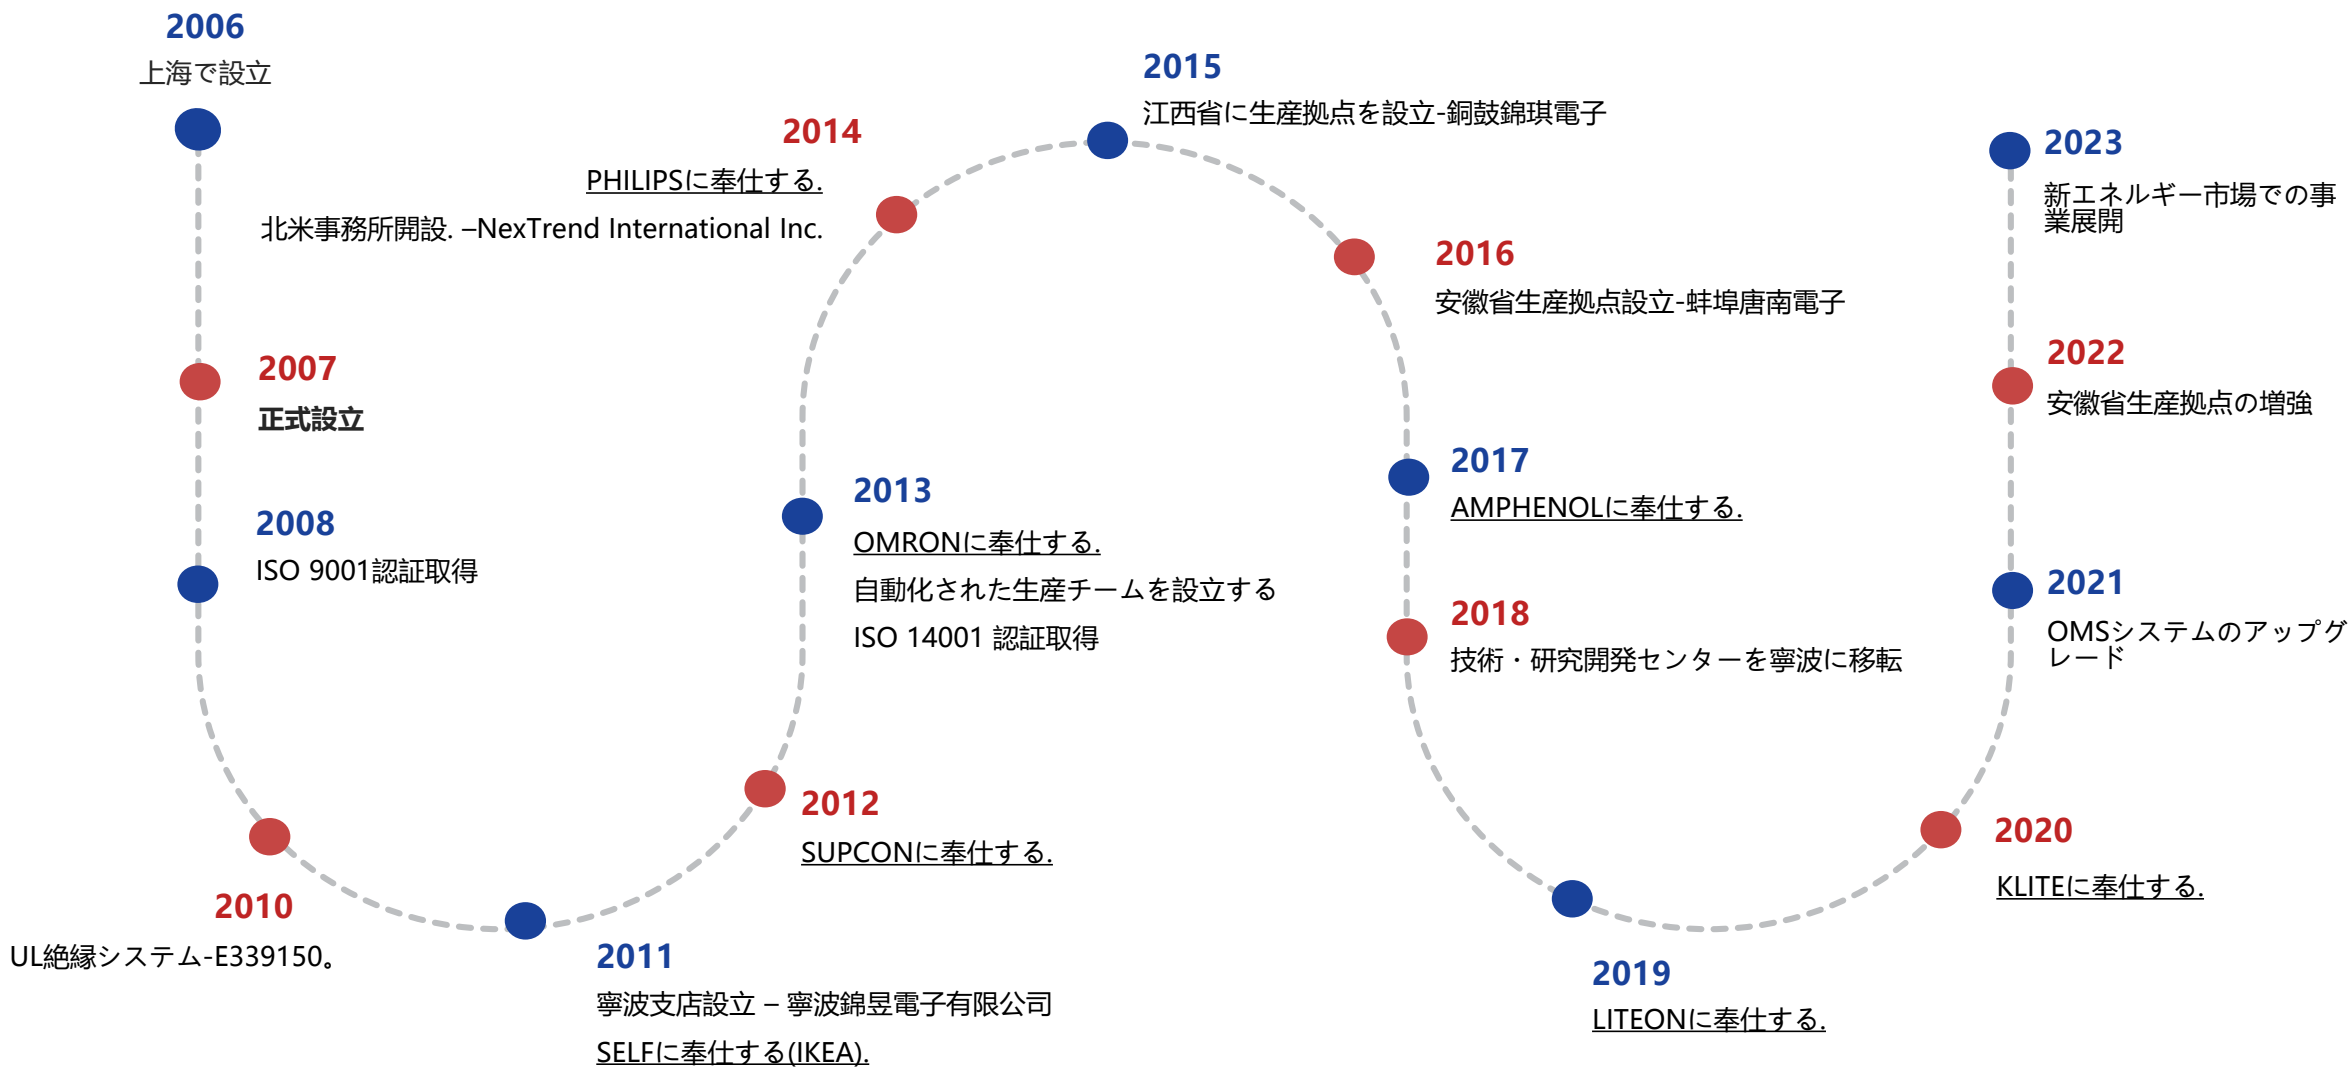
2006
上海で設立

2007
正式設立

2008
ISO 9001認証取得

2010
UL絶縁システム-E339150。

2011
寧波支店設立 – 寧波錦昱電子有限公司
SELFに奉仕する(IKEA).

2012
SUPCONに奉仕する.

2013
OMRONに奉仕する.
自動化された生産チームを設立する
ISO 14001 認証取得

2014
PHILIPSに奉仕する.
北米事務所開設. –NexTrend International Inc.

2015
江西省に生産拠点を設立-銅鼓錦琪電子

2016
安徽省生産拠点設立-蚌埠唐南電子

2017
AMPHENOLに奉仕する.

2018
技術・研究開発センターを寧波に移転

2019
LITEONに奉仕する.

2020
KLITEに奉仕する.

2021
OMSシステムのアップグレード

2022
安徽省生産拠点の増強

2023
新エネルギー市場での事業展開